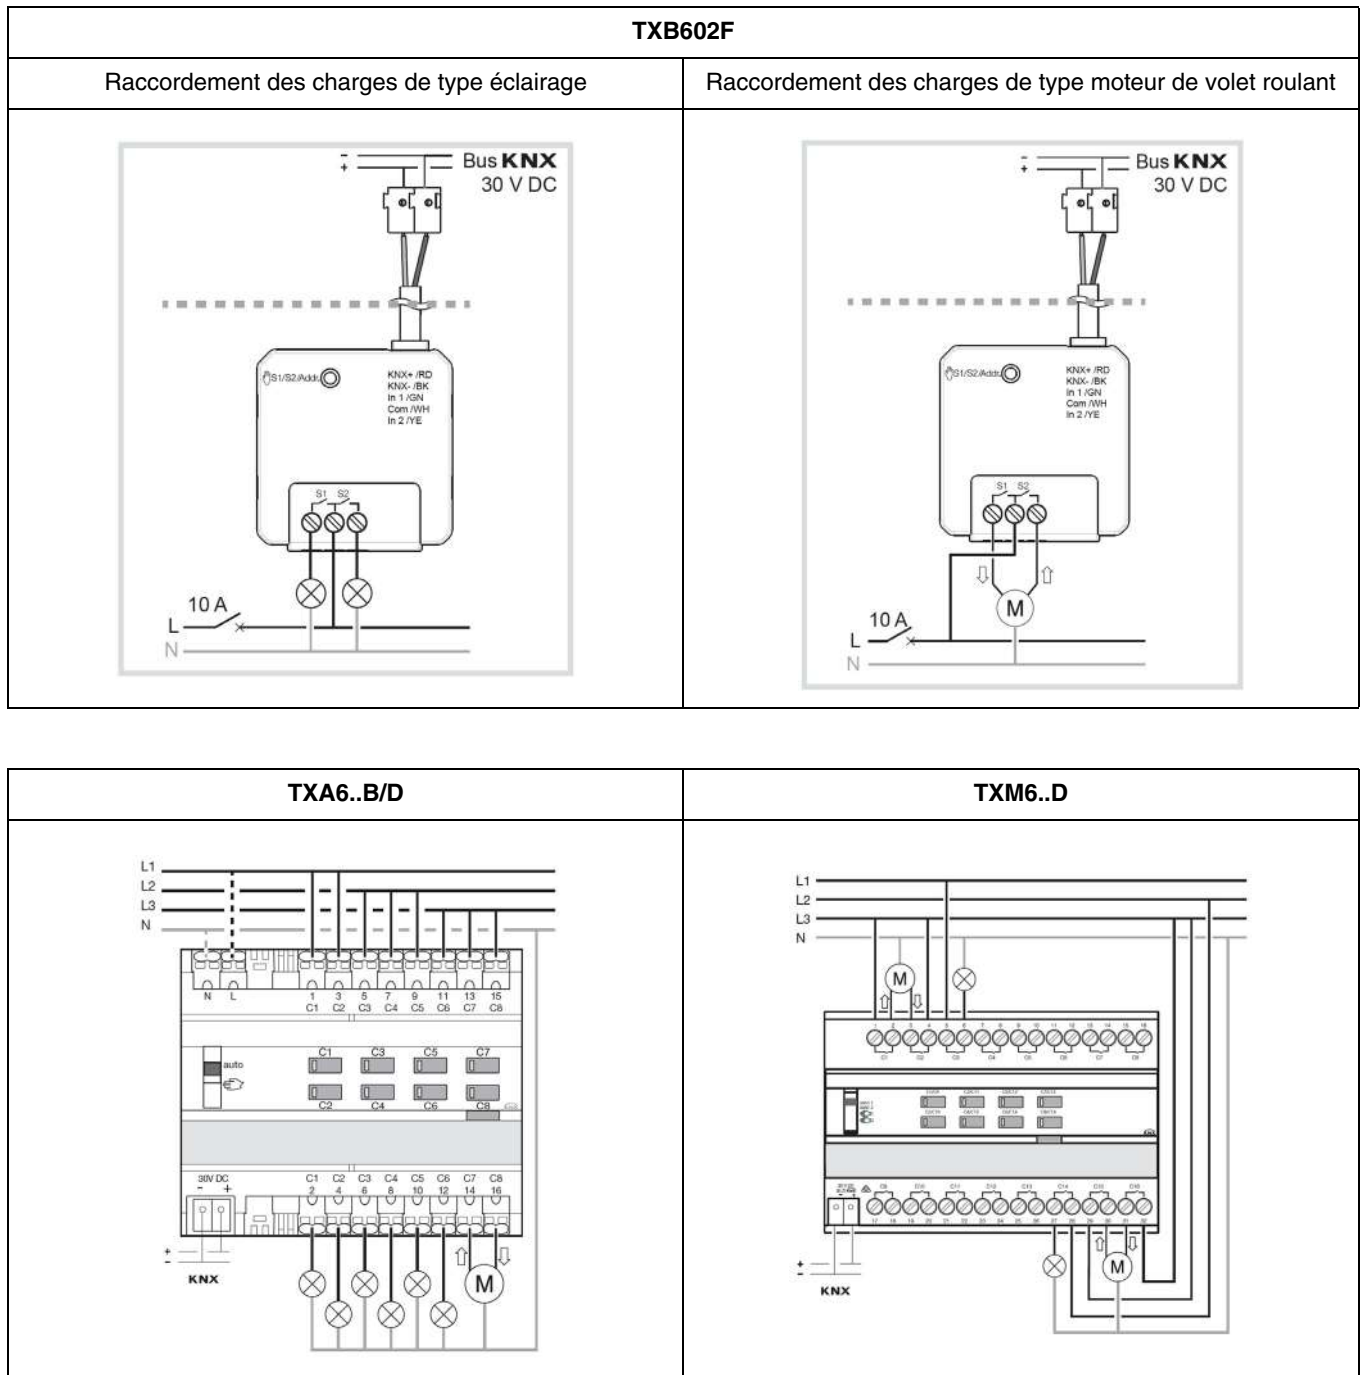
| TXB602F | |
|---|---|
| Raccordement des charges de type éclairage | Raccordement des charges de type moteur de volet roulant |

- +
Bus KNX
30 V DC

S1/S2/Addr
KNX+ /RD
KNX- /BK
In 1 /GN
Com /WH
In 2 /YE

S1 S2

10 A
L
N

- +
Bus KNX
30 V DC

S1/S2/Addr
KNX+ /RD
KNX- /BK
In 1 /GN
Com /WH
In 2 /YE

S1 S2

M

10 A
L
N

| TXA6..B/D | TXM6..D |
|---|---|

L1
L2
L3
N

N L 1 C1 3 C2 5 C3 7 C4 9 C5 11 C6 13 C7 15 C8

C1 C3 C5 C7
auto
C2 C4 C6 C8

30V DC
- +
C1 2 C2 4 C3 6 C4 8 C5 10 C6 12 C7 14 C8 16

+
-
KNX

M

L1
L2
L3
N

M

1 2 3 4 5 6 7 8 9 10 11 12 13 14 15 16

17 18 19 20 21 22 23 24 25 26 27 28 29 30 31 32

+
-
KNX

M